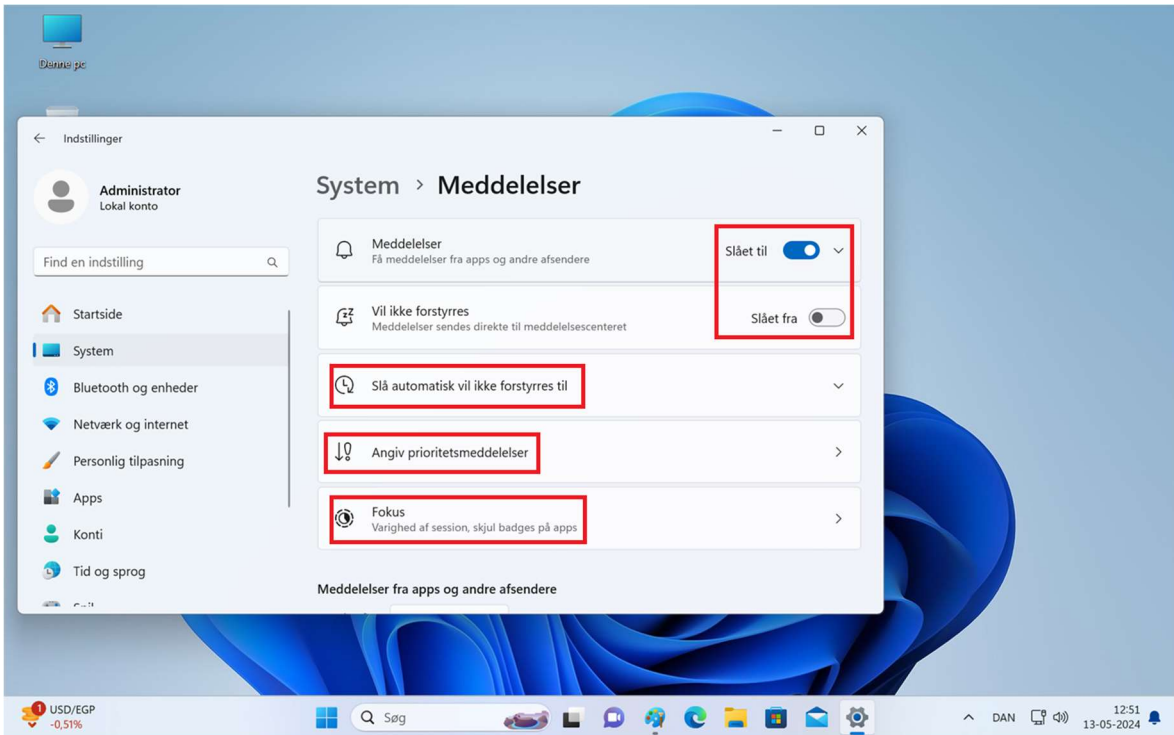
Denne pc

Indstillinger

Administrator
Lokal konto

Find en indstilling

Startside
System
Bluetooth og enheder
Netværk og internet
Personlig tilpasning
Apps
Konti
Tid og sprog
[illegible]

System › Meddelelser

Meddelelser
Få meddelelser fra apps og andre afsendere
Slået til

Vil ikke forstyrres
Meddelelser sendes direkte til meddelelsescenteret
Slået fra

Slå automatisk vil ikke forstyrres til

Angiv prioritetsmeddelelser

Fokus
Varighed af session, skjul badges på apps

Meddelelser fra apps og andre afsendere

USD/EGP
-0,51%

Søg

DAN
12:51
13-05-2024